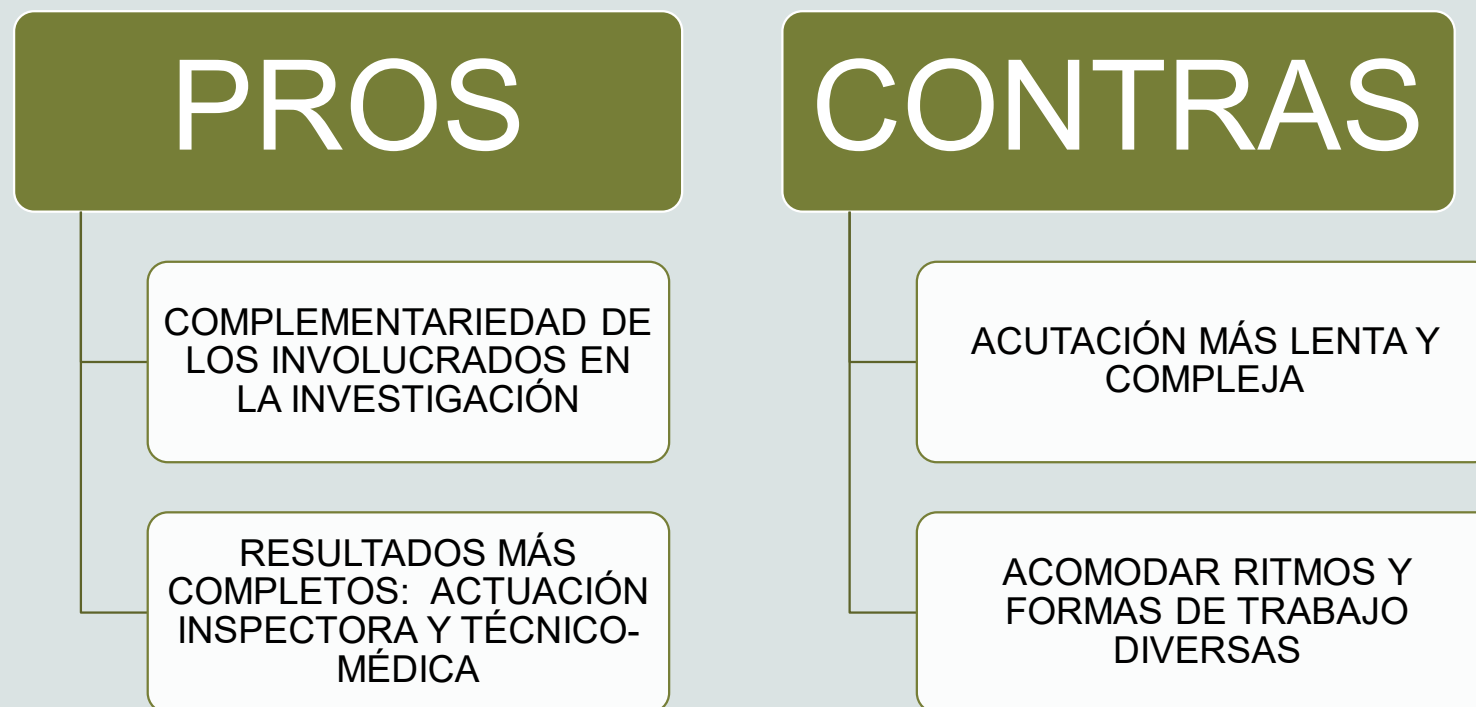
PROS

COMPLEMENTARIEDAD DE LOS INVOLUCRADOS EN LA INVESTIGACIÓN

RESULTADOS MÁS COMPLETOS: ACTUACIÓN INSPECTORA Y TÉCNICO-MÉDICA

CONTRAS

ACUTACIÓN MÁS LENTA Y COMPLEJA

ACOMODAR RITMOS Y FORMAS DE TRABAJO DIVERSAS